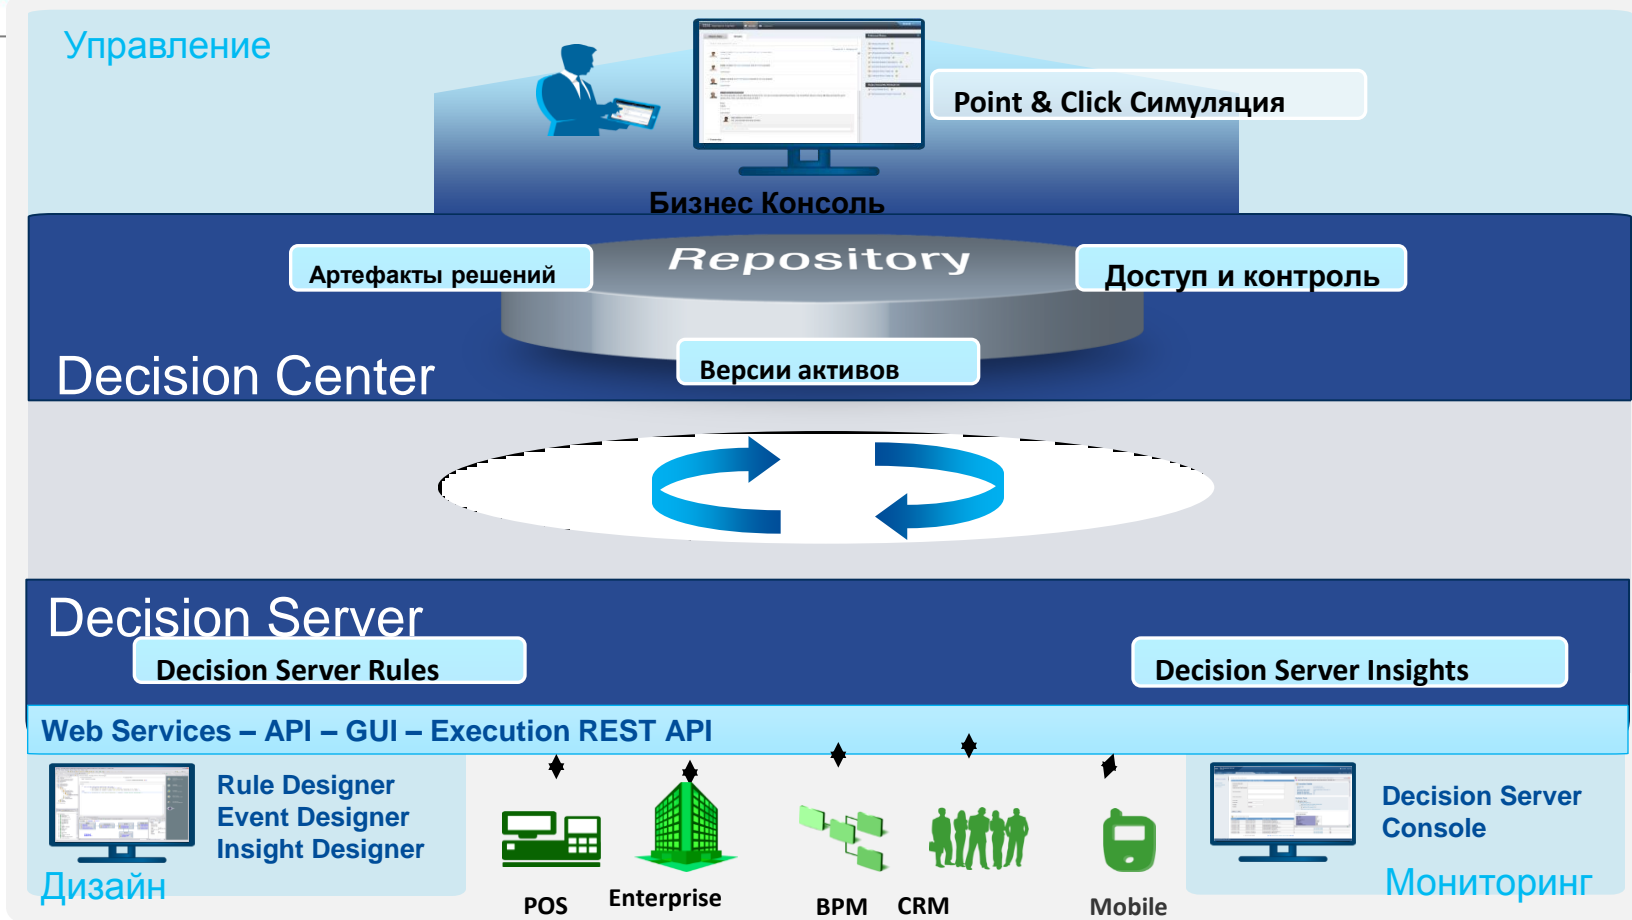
Управление

Point & Click Симуляция

Бизнес Консоль

Артефакты решений

Repository

Доступ и контроль

Decision Center

Версии активов

Decision Server

Decision Server Rules

Decision Server Insights

Web Services – API – GUI – Execution REST API

Rule Designer
Event Designer
Insight Designer

Дизайн

POS

Enterprise

BPM

CRM

Mobile

Decision Server Console

Мониторинг